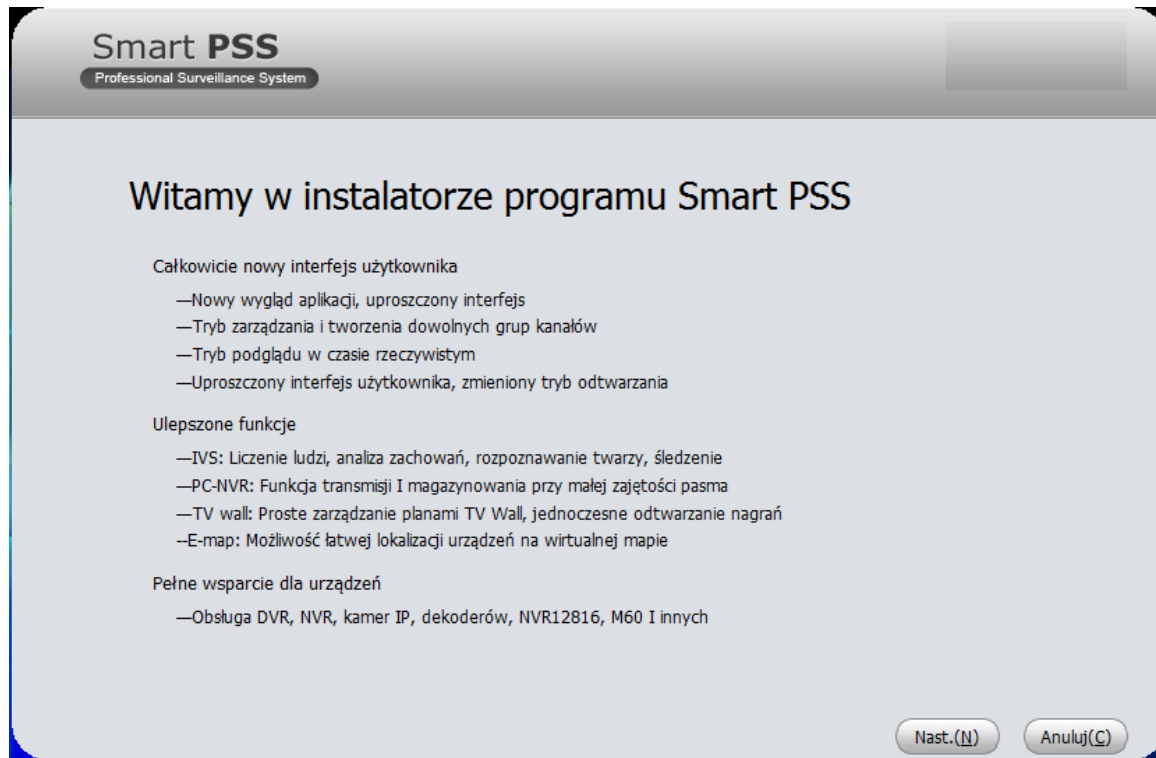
Smart PSS
Professional Surveillance System

Witamy w instalatorze programu Smart PSS

Całkowicie nowy interfejs użytkownika

—Nowy wygląd aplikacji, uproszczony interfejs
—Tryb zarządzania i tworzenia dowolnych grup kanałów
—Tryb podglądu w czasie rzeczywistym
—Uproszczony interfejs użytkownika, zmieniony tryb odtwarzania

Ulepszone funkcje

—IVS: Liczenie ludzi, analiza zachowań, rozpoznawanie twarzy, śledzenie
—PC-NVR: Funkcja transmisji I magazynowania przy małej zajętości pasma
—TV wall: Proste zarządzanie planami TV Wall, jednoczesne odtwarzanie nagrań
--E-map: Możliwość łatwej lokalizacji urządzeń na wirtualnej mapie

Pełne wsparcie dla urządzeń

—Obsługa DVR, NVR, kamer IP, dekoderów, NVR12816, M60 I innych

Nast.(N)
Anuluj(C)